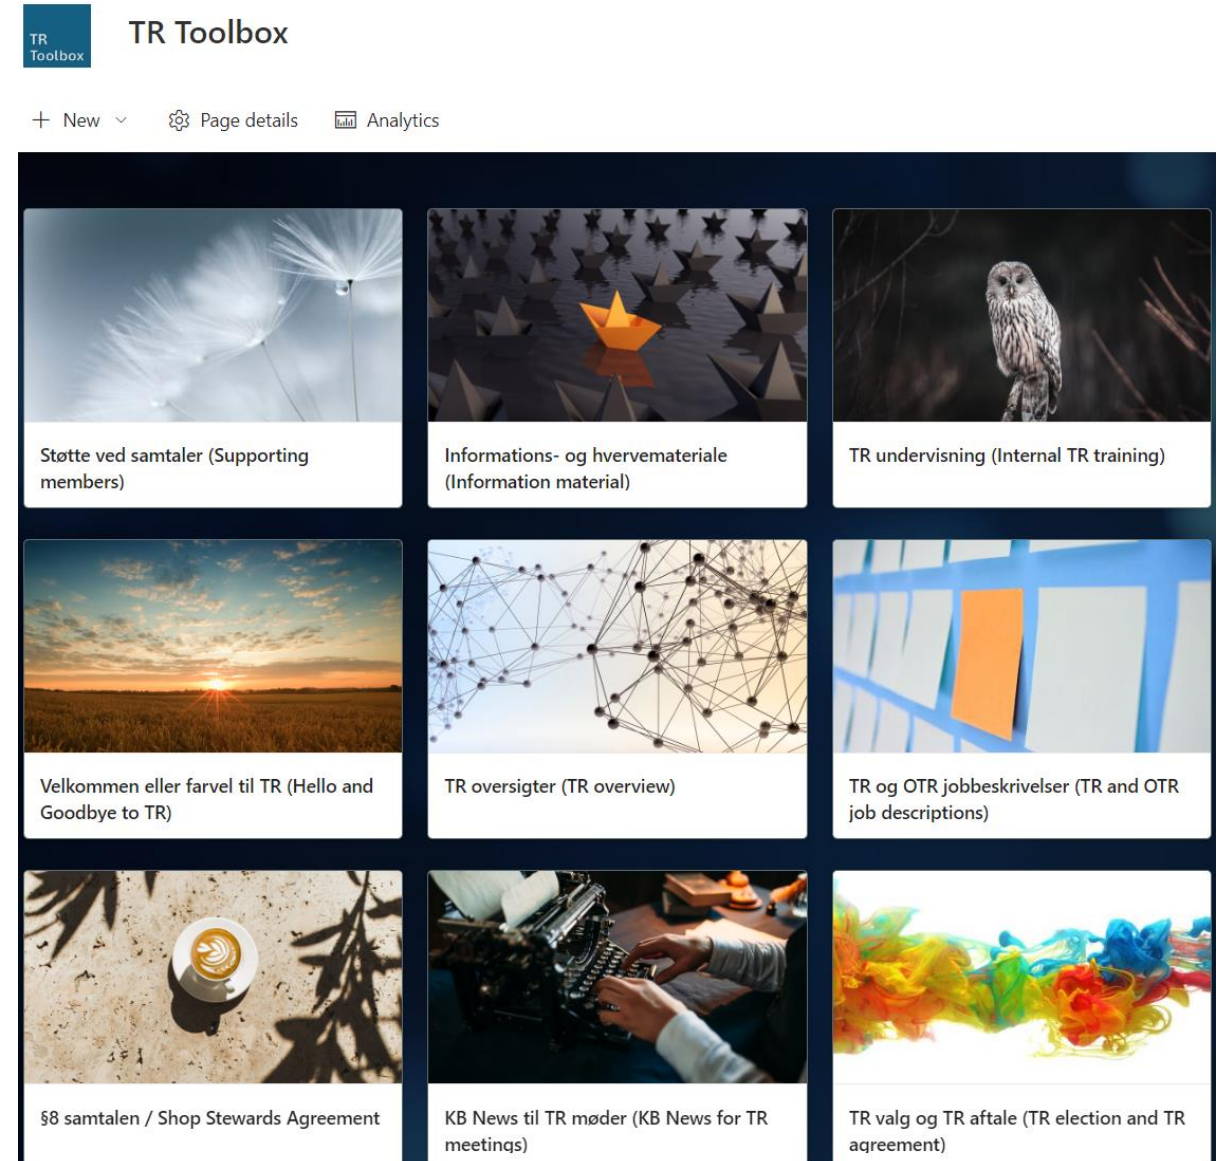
TR Toolbox

TR Toolbox

+ New

Page details

Analytics

Støtte ved samtaler (Supporting members)

Informations- og hvervemateriale (Information material)

TR undervisning (Internal TR training)

Velkommen eller farvel til TR (Hello and Goodbye to TR)

TR oversigter (TR overview)

TR og OTR jobbeskrivelser (TR and OTR job descriptions)

§8 samtalen / Shop Stewards Agreement

KB News til TR møder (KB News for TR meetings)

TR valg og TR aftale (TR election and TR agreement)